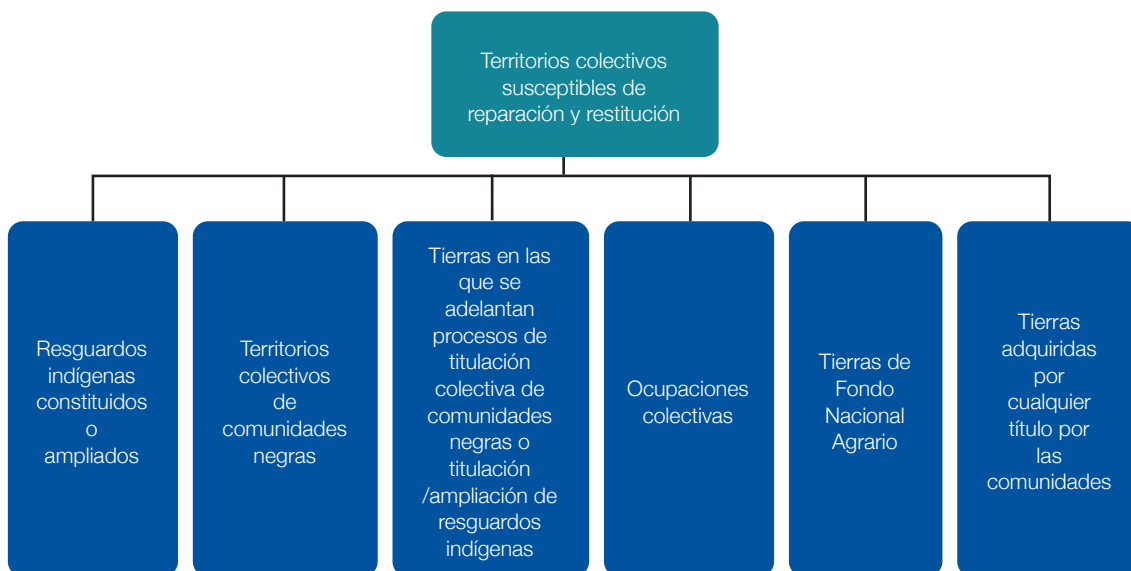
Territorios colectivos susceptibles de reparación y restitución

Resguardos indígenas constituidos o ampliados

Territorios colectivos de comunidades negras

Tierras en las que se adelantan procesos de titulación colectiva de comunidades negras o titulación /ampliación de resguardos indígenas

Ocupaciones colectivas

Tierras de Fondo Nacional Agrario

Tierras adquiridas por cualquier título por las comunidades